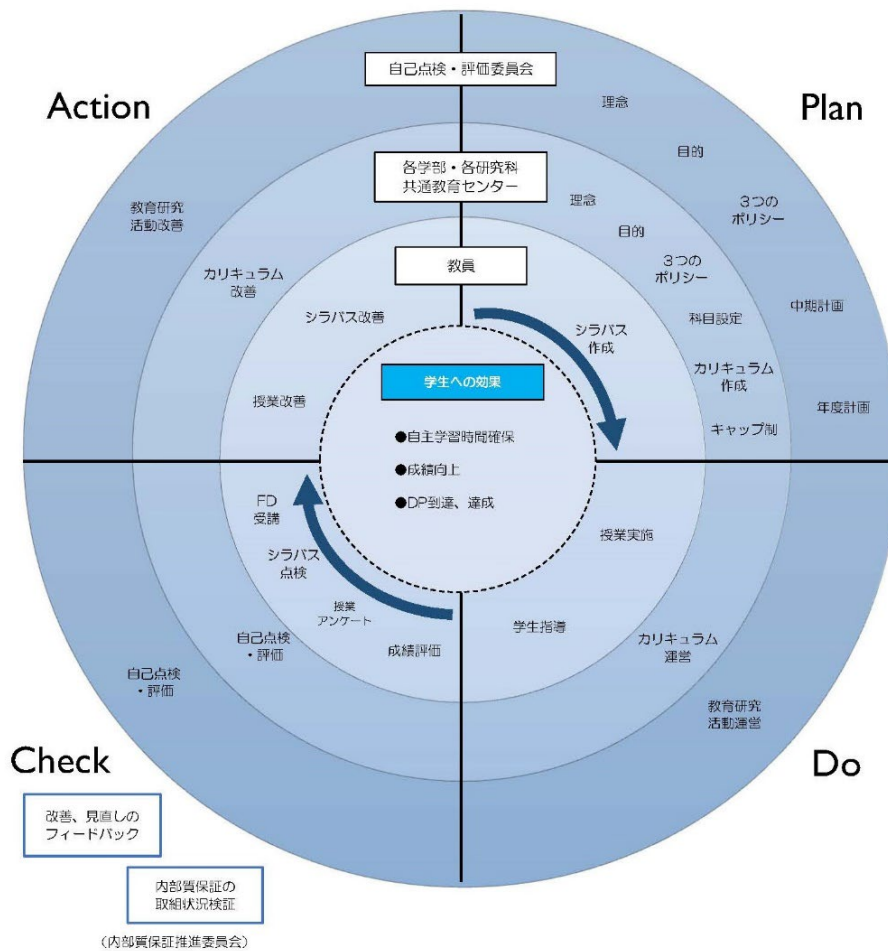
自己点検・評価委員会

Action

Plan

理念

目的

各学部・各研究科
共通教育センター

理念

3つの
ポリシー

教育研究
活動改善

目的

3つの
ポリシー

教員

カリキュラム
改善

中期計画

シラバス改善

シラバス
作成

科目設定

学生への効果

カリキュラム
作成

授業改善

年度計画

●自主学習時間確保

キャップ制

●成績向上

FD
受講

●DP到達、達成

授業実施

シラバス
点検

授業
アンケート

学生指導

カリキュラム
運営

自己点検
・評価

成績評価

自己点検
・評価

教育研究
活動運営

Check

Do

改善、見直しの
フィードバック

内部質保証の
取組状況検証

（内部質保証推進委員会）